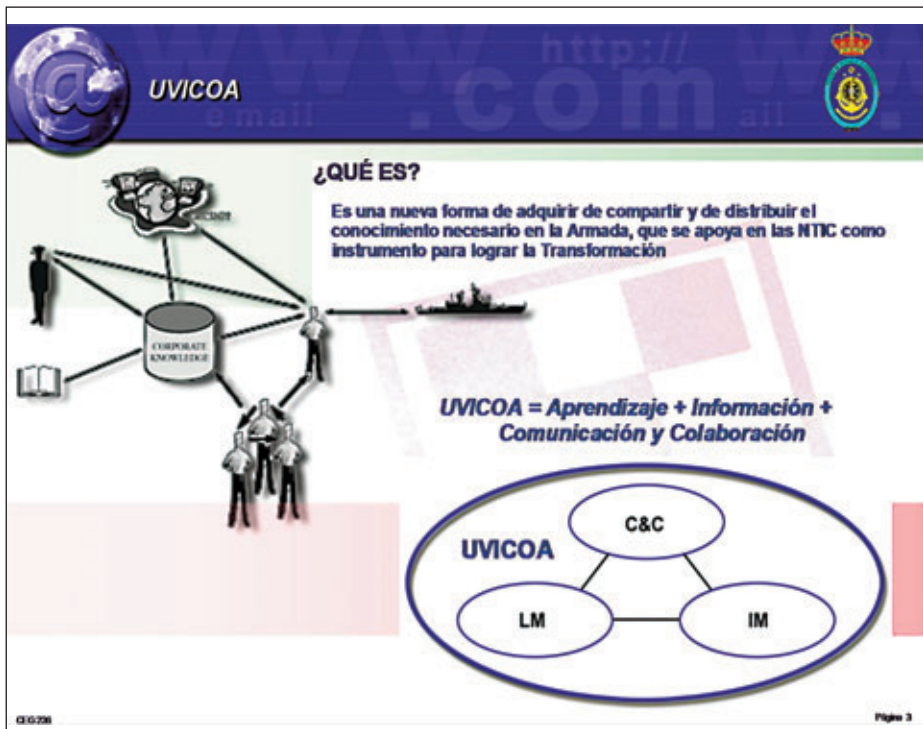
UVICOA

www.com

http://

e mail

¿QUÉ ES?

Es una nueva forma de adquirir de compartir y de distribuir el conocimiento necesario en la Armada, que se apoya en las NTIC como instrumento para lograr la Transformación

CORPORATE KNOWLEDGE

UVICOA = Aprendizaje + Información + Comunicación y Colaboración

UVICOA

C&C

LM

IM

CEG/206

Página 3